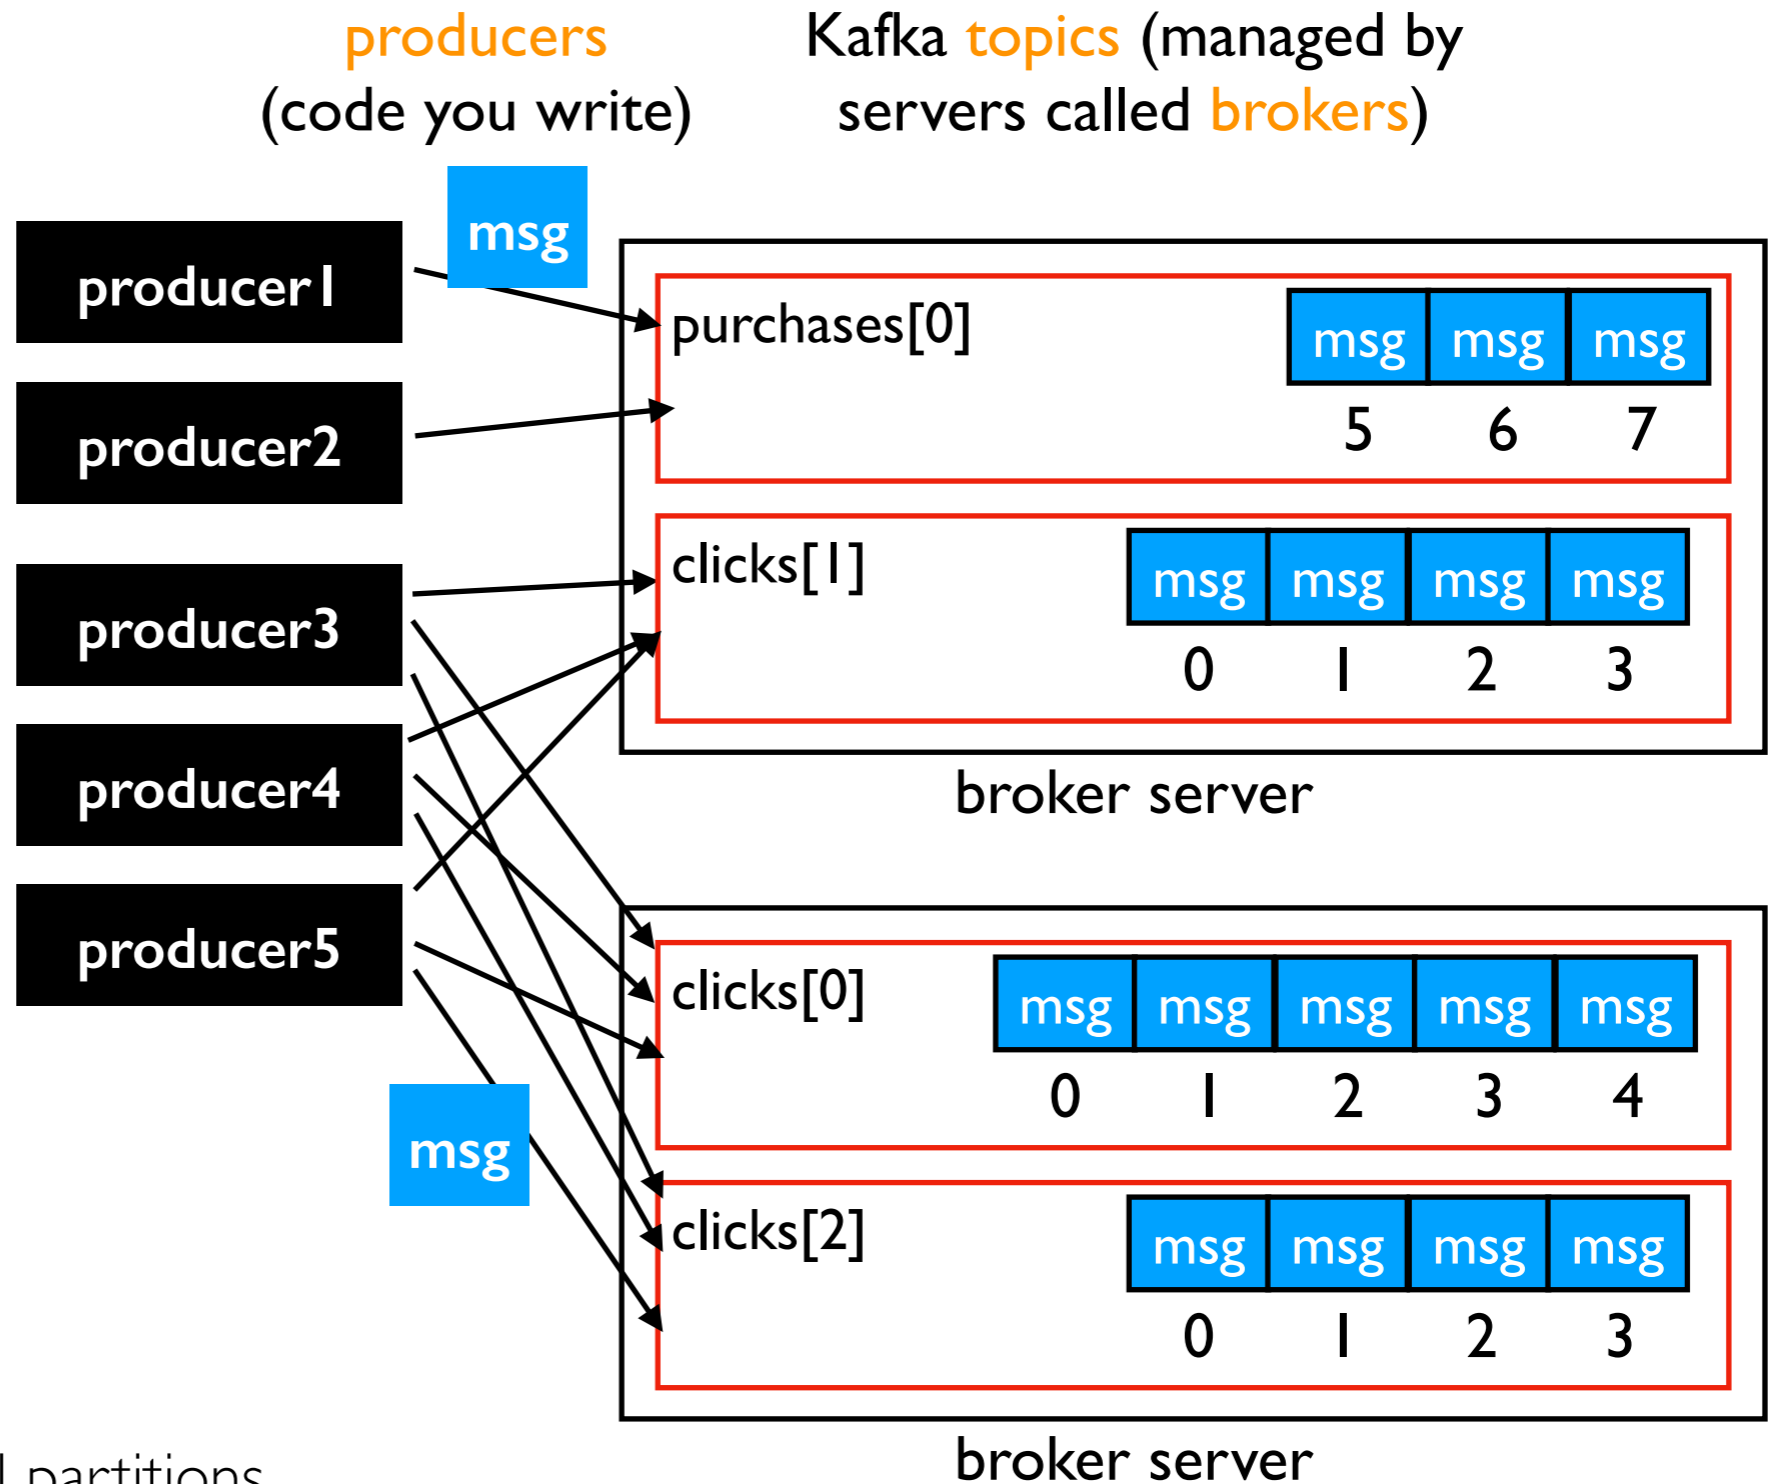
producers (code you write)

Kafka topics (managed by servers called brokers)

msg

producer1

producer2

producer3

producer4

producer5

msg

purchases[0]

| msg | msg | msg |
|---|---|---|
| 5 | 6 | 7 |

clicks[1]

| msg | msg | msg | msg |
|---|---|---|---|
| 0 | 1 | 2 | 3 |

broker server

clicks[0]

| msg | msg | msg | msg | msg |
|---|---|---|---|---|
| 0 | 1 | 2 | 3 | 4 |

clicks[2]

| msg | msg | msg | msg |
|---|---|---|---|
| 0 | 1 | 2 | 3 |

broker server

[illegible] partitions